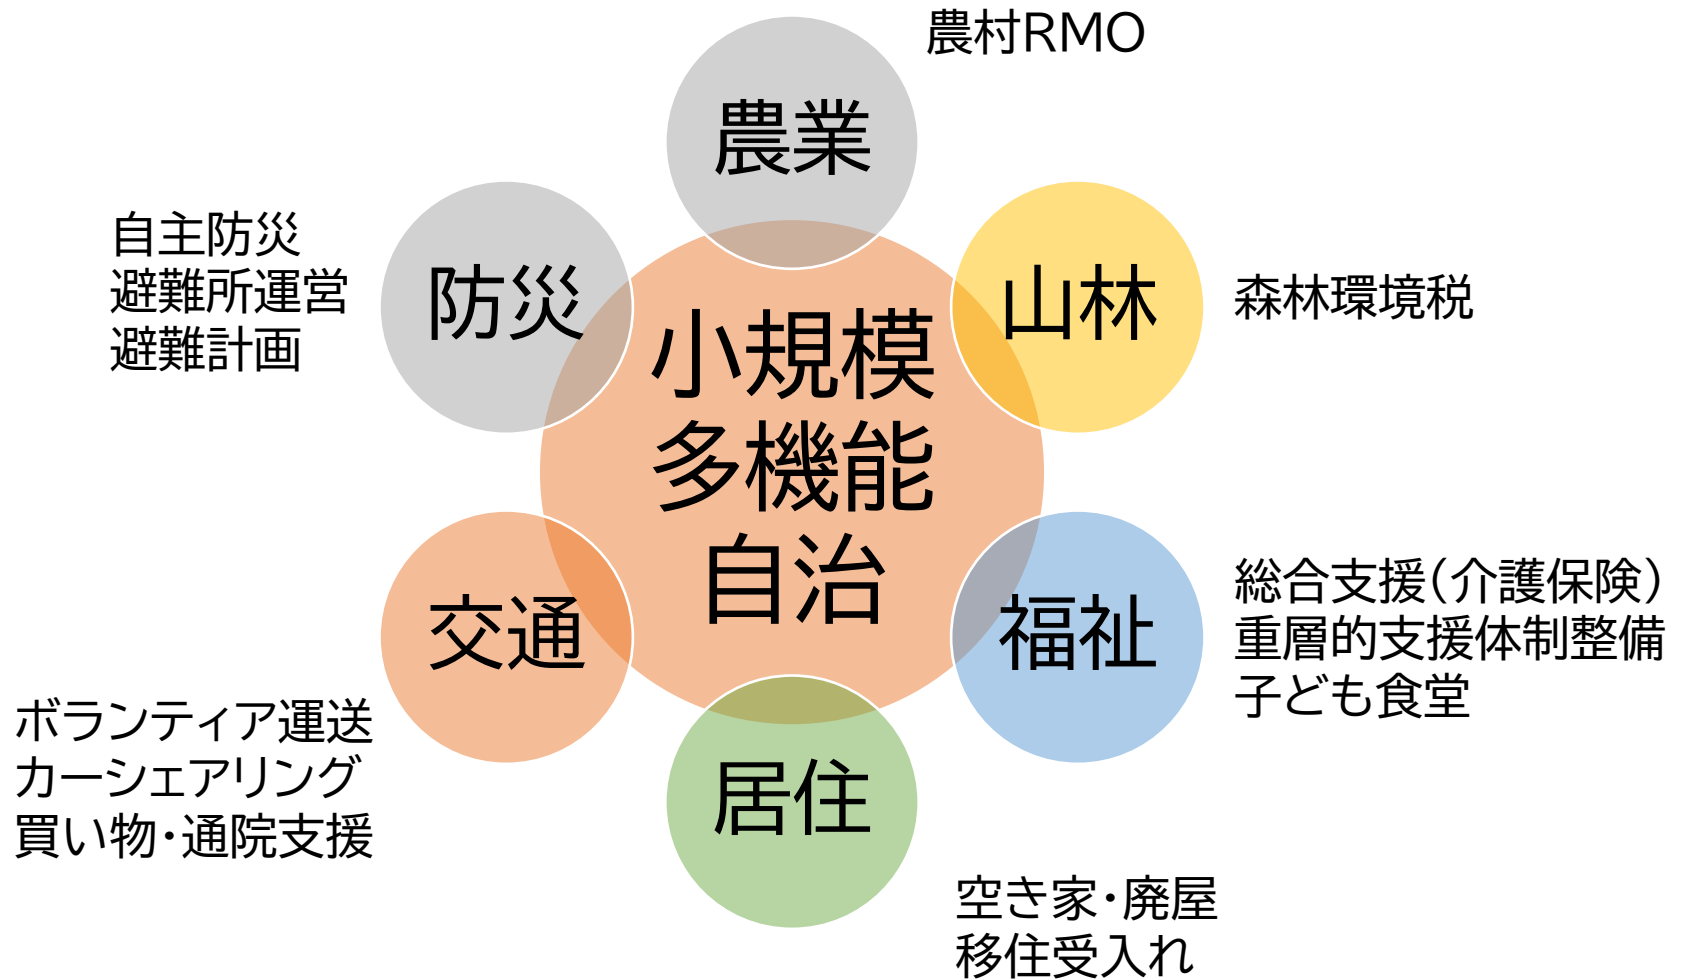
農村RMO

農業

自主防災
避難所運営
避難計画

防災

山林

森林環境税

小規模
多機能
自治

交通

福祉

総合支援(介護保険)
重層的支援体制整備
子ども食堂

ボランティア運送
カーシェアリング
買い物・通院支援

居住

空き家・廃屋
移住受入れ